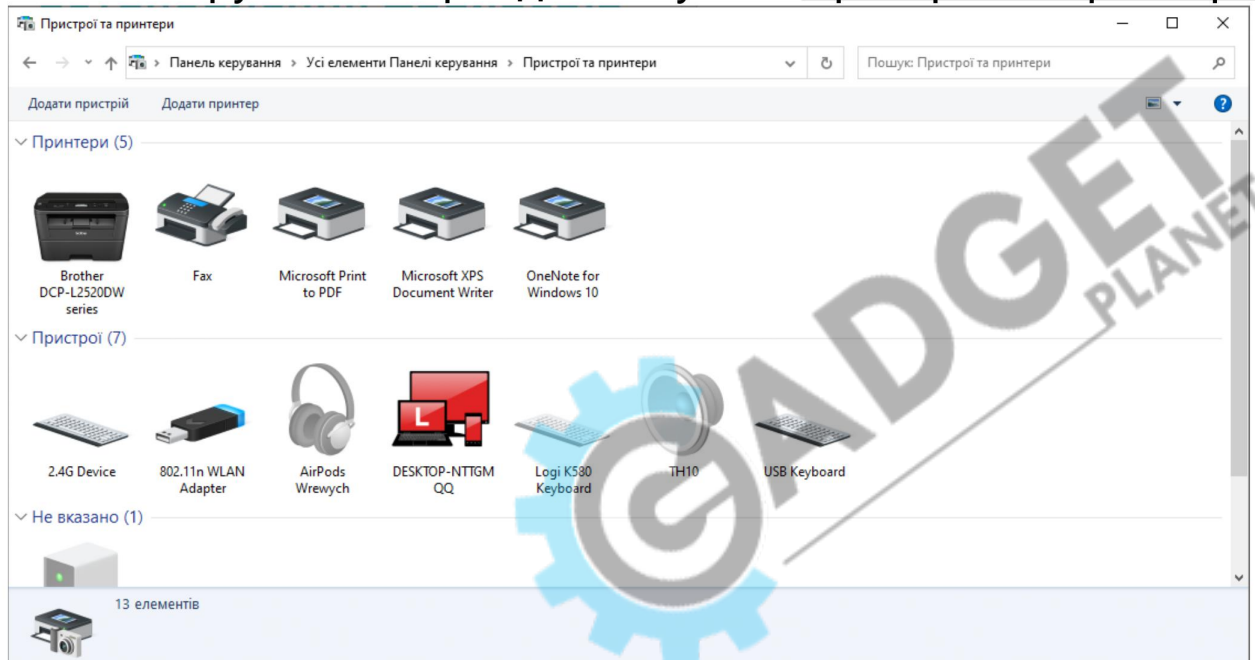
Пристрої та принтери

Панель керування › Усі елементи Панелі керування › Пристрої та принтери

Пошук: Пристрої та принтери

Додати пристрій Додати принтер

Принтери (5)

Brother DCP-L2520DW series

Fax

Microsoft Print to PDF

Microsoft XPS Document Writer

OneNote for Windows 10

Пристрої (7)

2.4G Device

802.11n WLAN Adapter

AirPods Wrewych

DESKTOP-NTTGM QQ

Logi K580 Keyboard

TH10

USB Keyboard

Не вказано (1)

13 елементів

GADGET PLANET